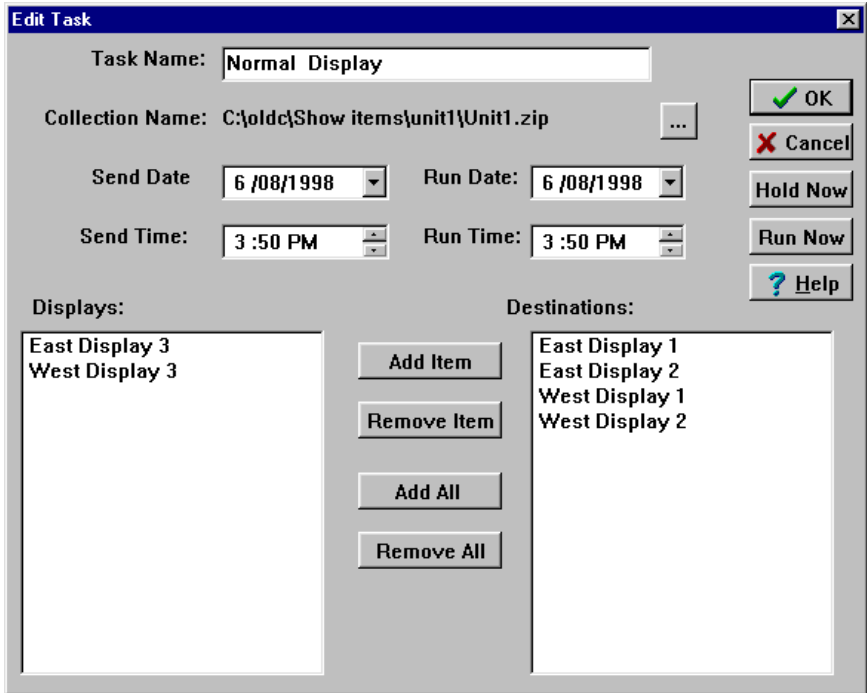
Edit Task

Task Name: Normal Display

Collection Name: C:\oldc\Show items\unit1\Unit1.zip ...

OK

Cancel

Send Date 6 /08/1998

Run Date: 6 /08/1998

Hold Now

Send Time: 3 :50 PM

Run Time: 3 :50 PM

Run Now

Help

Displays:

Destinations:

East Display 3
West Display 3

Add Item

Remove Item

Add All

Remove All

East Display 1
East Display 2
West Display 1
West Display 2